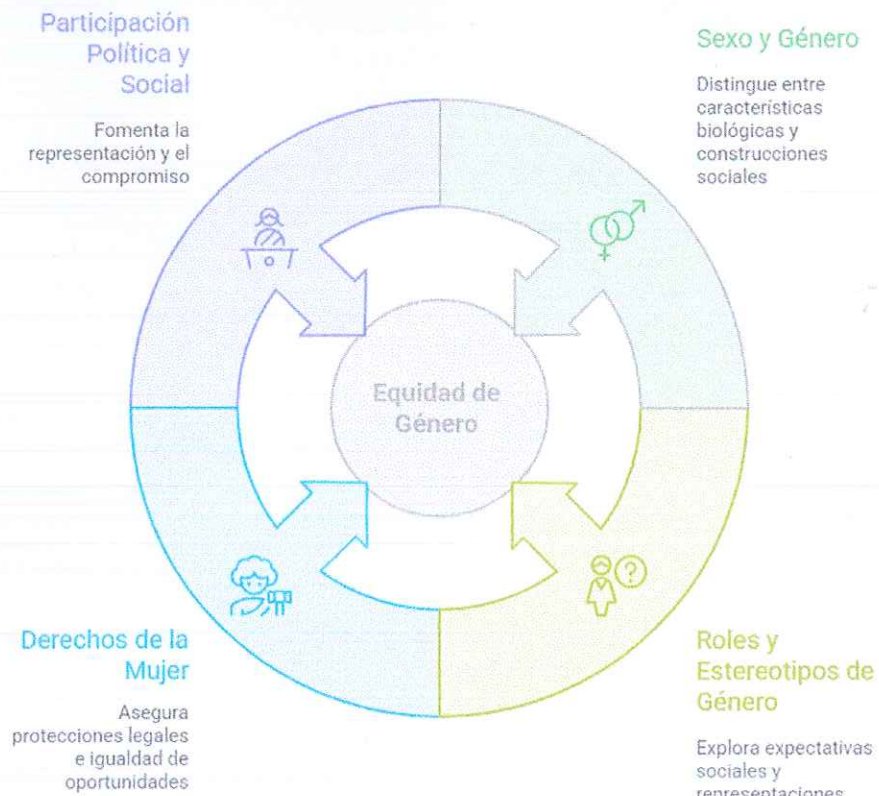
Participación Política y Social

Fomenta la representación y el compromiso

Sexo y Género

Distingue entre características biológicas y construcciones sociales

Equidad de Género

Derechos de la Mujer

Asegura protecciones legales e igualdad de oportunidades

Roles y Estereotipos de Género

Explora expectativas sociales y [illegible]